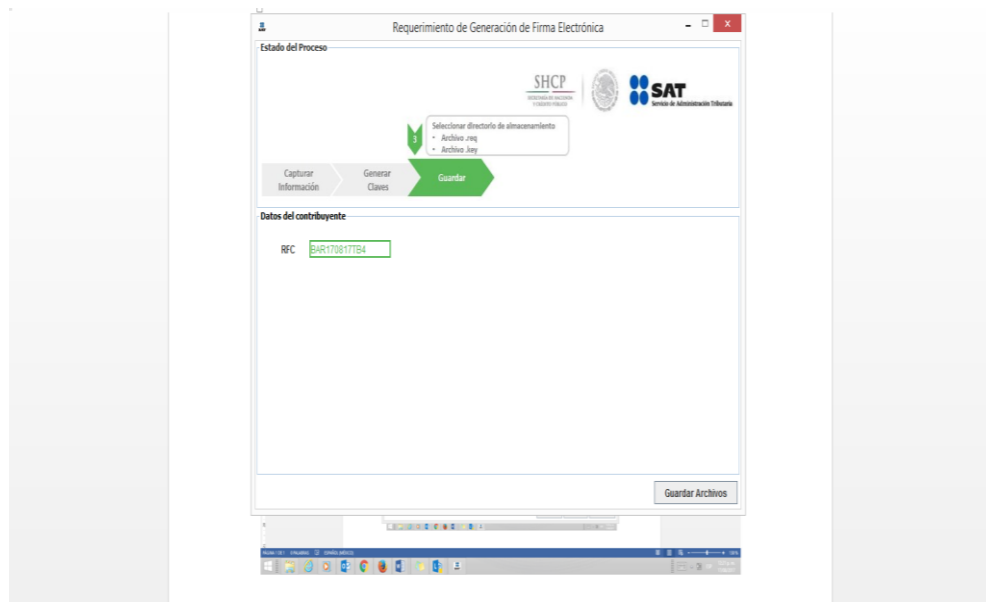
Requerimiento de Generación de Firma Electrónica

Estado del Proceso

SHCP
SECRETARÍA DE HACIENDA Y CRÉDITO PÚBLICO

SAT
Servicio de Administración Tributaria

3

Seleccionar directorio de almacenamiento
• Archivo .req
• Archivo .key

Capturar Información

Generar Claves

Guardar

Datos del contribuyente

RFC BAR170817TB4

Guardar Archivos